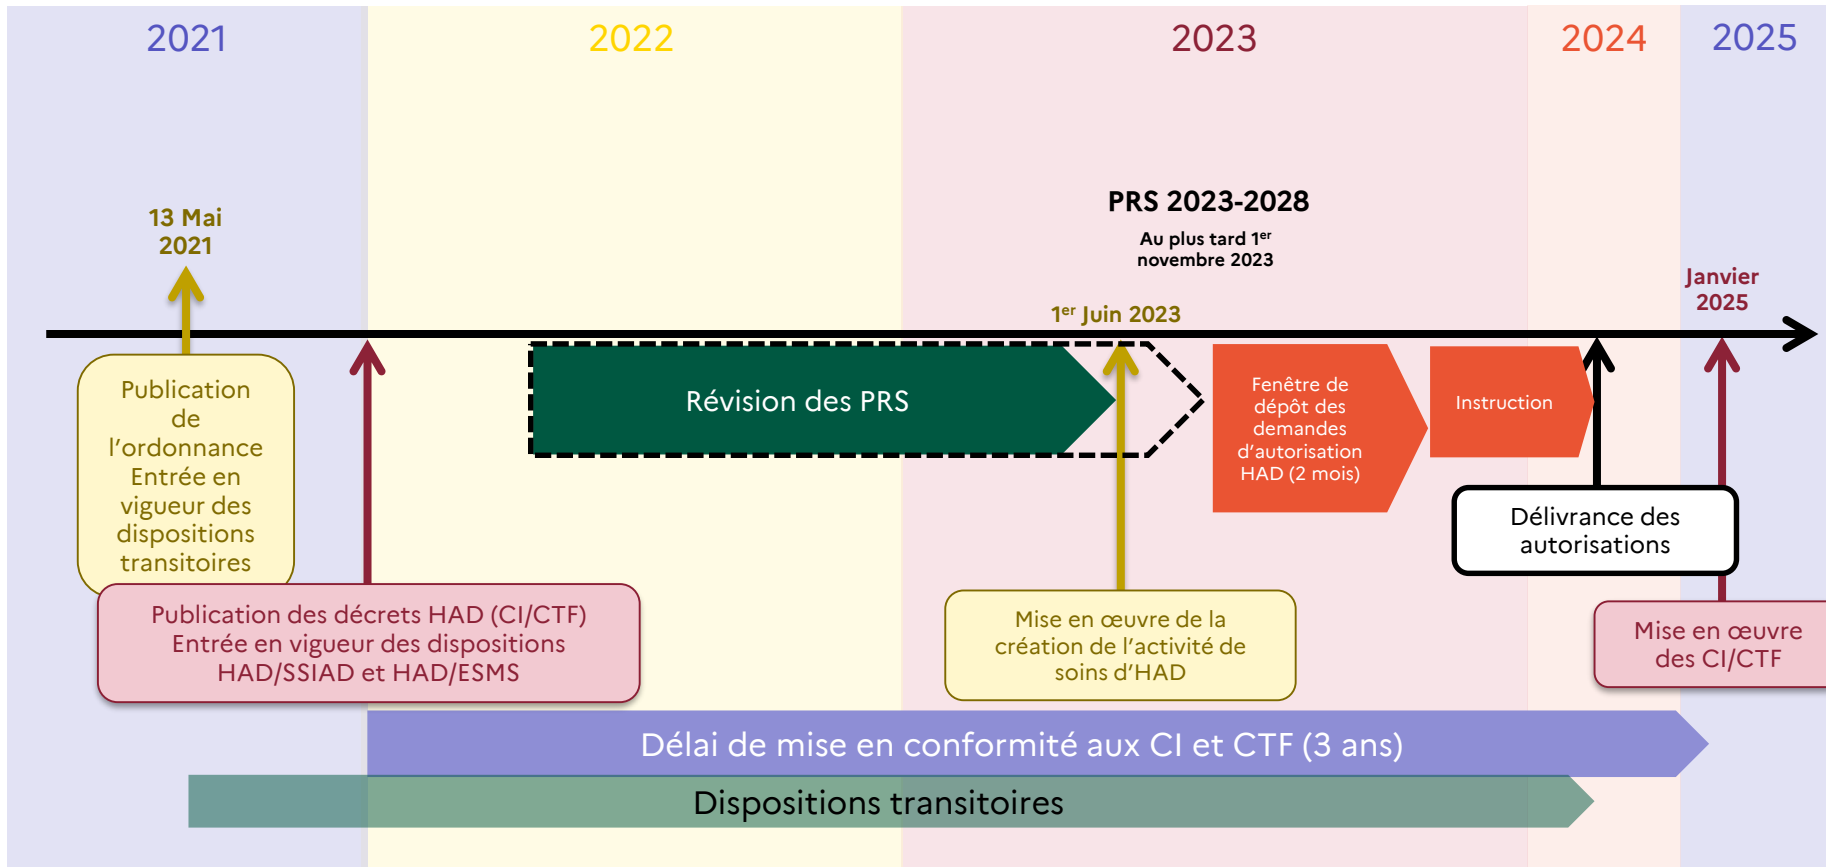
2021

2022

2023

2024

2025

13 Mai 2021

PRS 2023-2028

Au plus tard 1$^{er}$ novembre 2023

1$^{er}$ Juin 2023

Janvier 2025

Publication de l'ordonnance Entrée en vigueur des dispositions transitoires

Révision des PRS

Fenêtre de dépôt des demandes d'autorisation HAD (2 mois)

Instruction

Délivrance des autorisations

Publication des décrets HAD (CI/CTF) Entrée en vigueur des dispositions HAD/SSIAD et HAD/ESMS

Mise en œuvre de la création de l'activité de soins d'HAD

Mise en œuvre des CI/CTF

Délai de mise en conformité aux CI et CTF (3 ans)

Dispositions transitoires